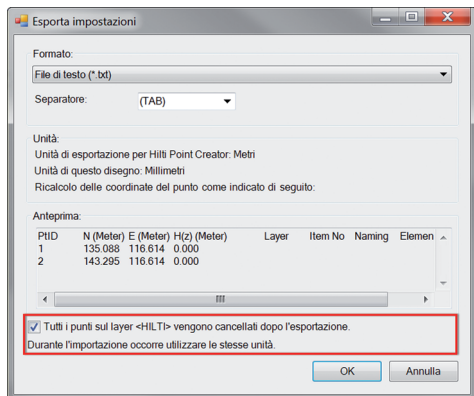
Esporta impostazioni

Formato:

File di testo (*.txt)

Separatore: (TAB)

Unità:

Unità di esportazione per Hilti Point Creator: Metri

Unità di questo disegno: Millimetri

Ricalcolo delle coordinate del punto come indicato di seguito:

Anteprima:

| PtID | N (Meter) | E (Meter) | H(z) (Meter) | Layer | Item No | Naming | Elemen |
|---|---|---|---|---|---|---|---|
| 1 | 135.088 | 116.614 | 0.000 | | | | |
| 2 | 143.295 | 116.614 | 0.000 | | | | |

Tutti i punti sul layer <HILTI> vengono cancellati dopo l'esportazione.

Durante l'importazione occorre utilizzare le stesse unità.

OK Annulla